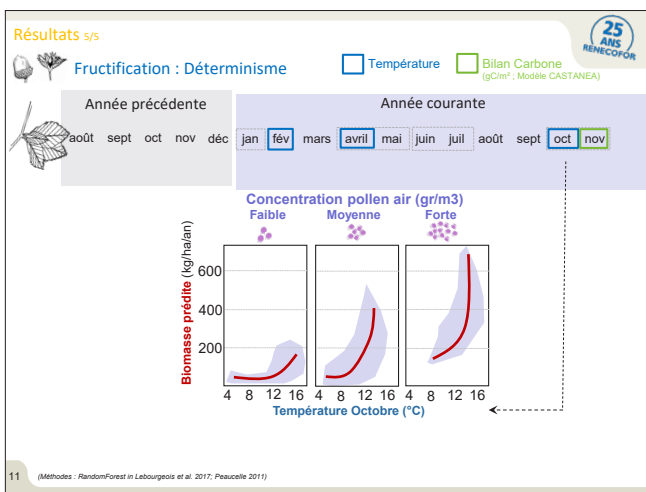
Résultats 5/5

25 ANS RENECOFOR

Fructification : Déterminisme

Température

Bilan Carbone
(gC/m² : Modèle CASTANEA)

Année précédente

Année courante

août sept oct nov déc jan fév mars avril mai juin juil août sept oct nov

Concentration pollen air (gr/m3)

Faible

Moyenne

Forte

Biomasse prédite (kg/ha/an)

600

400

200

4 8 12 16 4 8 12 16 4 8 12 16

Température Octobre (°C)

11 (Méthodes : RandomForest in Lebourgeois et al. 2017; Peaucelle 2011)